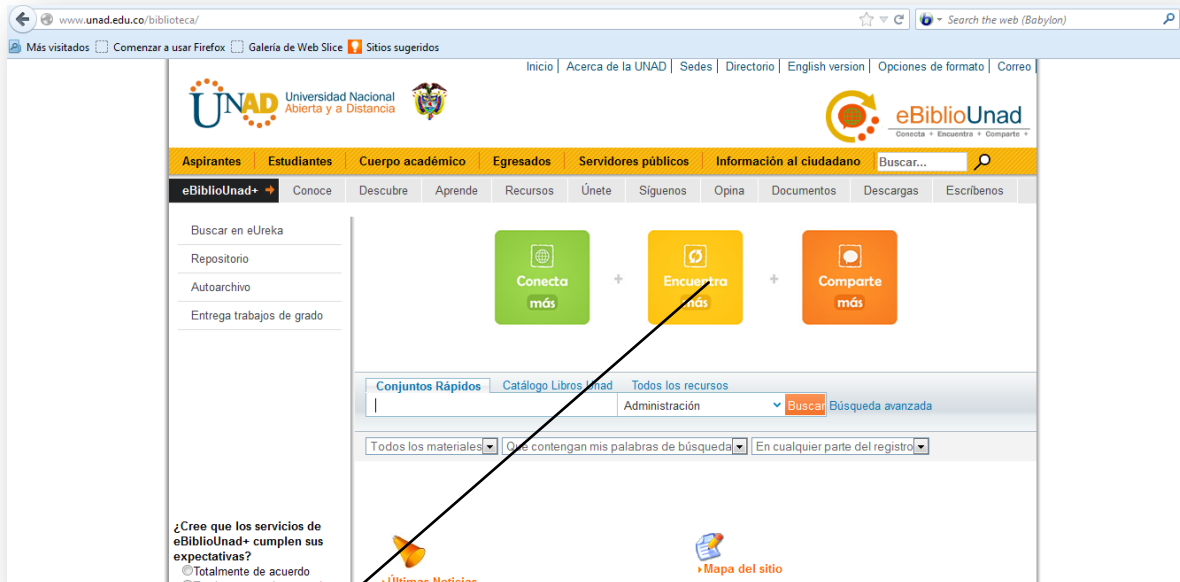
www.unad.edu.co/biblioteca/

Search the web (Babylon)

Más visitados Comenzar a usar Firefox Galería de Web Slice Sitios sugeridos

Inicio | Acerca de la UNAD | Sedes | Directorio | English version | Opciones de formato | Correo

UNAD Universidad Nacional Abierta y a Distancia

eBiblioUnad
Conecta + Encuentra + Comparte +

Aspirantes | Estudiantes | Cuerpo académico | Egresados | Servidores públicos | Información al ciudadano | Buscar...

eBiblioUnad+ | Conoce | Descubre | Aprende | Recursos | Únete | Síguenos | Opina | Documentos | Descargas | Escríbenos

Buscar en eUreka
Repositorio
Autoarchivo
Entrega trabajos de grado

Conecta más + Encuentra más + Comparte más

Conjuntos Rápidos | Catálogo Libros Unad | Todos los recursos

Administración | Buscar | Búsqueda avanzada

Todos los materiales | Que contengan mis palabras de búsqueda | En cualquier parte del registro

¿Cree que los servicios de eBiblioUnad+ cumplen sus expectativas?
Totalmente de acuerdo

Últimas Noticias

Mapa del sitio